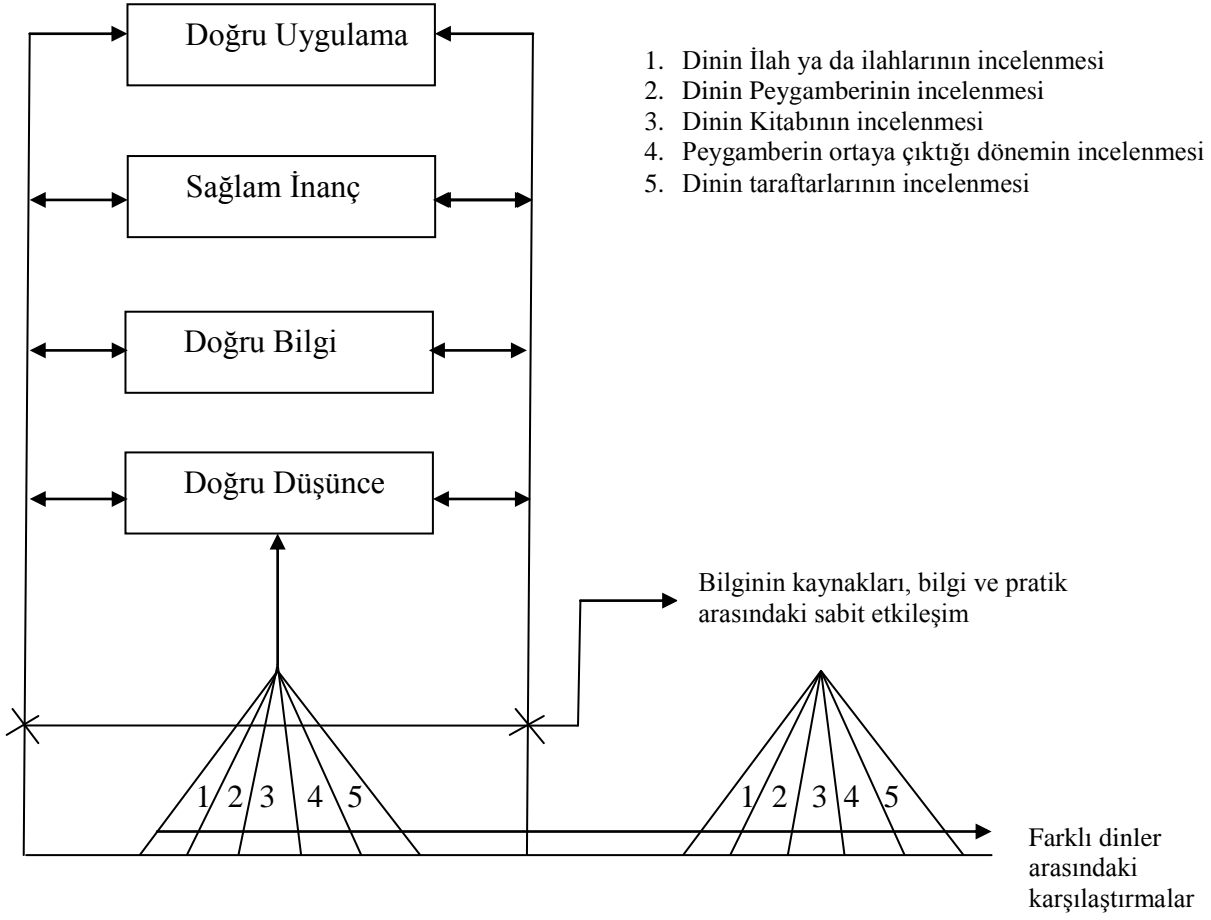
Doğru Uygulama

1. Dinin İlah ya da ilahlarının incelenmesi
2. Dinin Peygamberinin incelenmesi
3. Dinin Kitabının incelenmesi
4. Peygamberin ortaya çıktığı dönemin incelenmesi
5. Dinin taraftarlarının incelenmesi

Sağlam İnanç

Doğru Bilgi

Doğru Düşünce

Bilginin kaynakları, bilgi ve pratik arasındaki sabit etkileşim

1 2 3 4 5

1 2 3 4 5

Farklı dinler arasındaki karşılaştırmalar